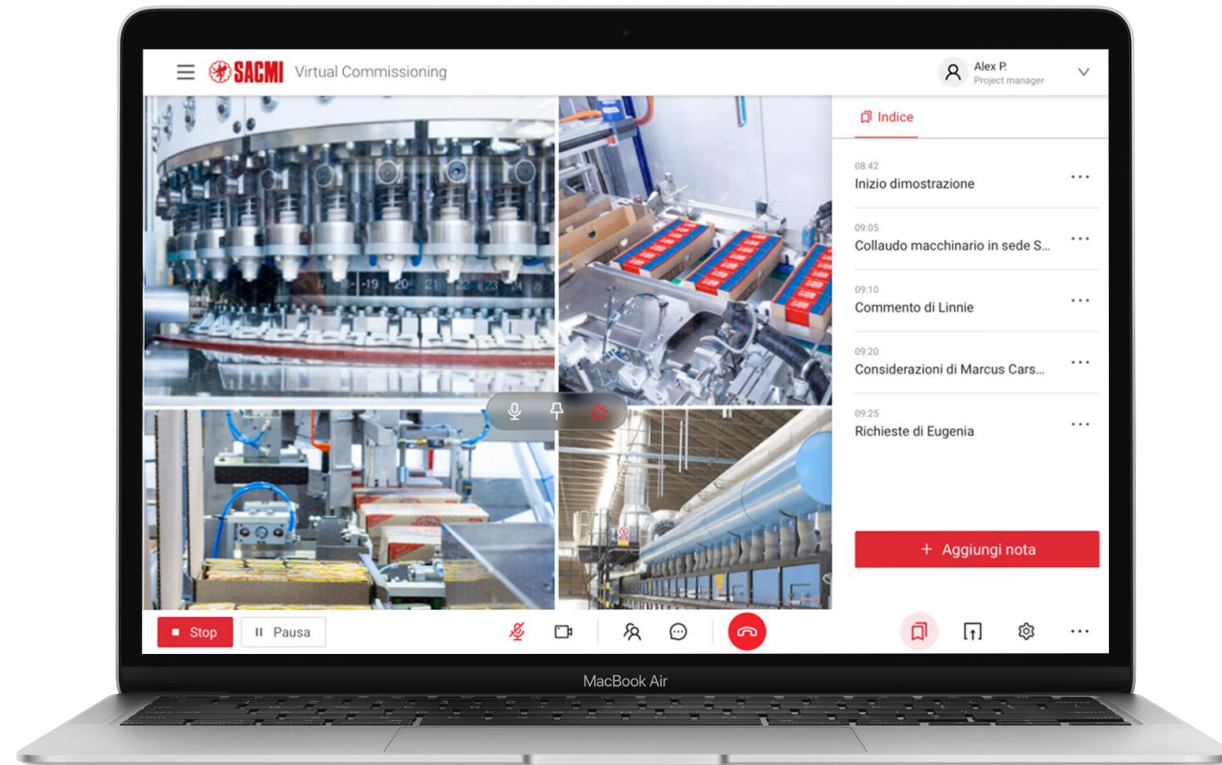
SACMI Virtual Commissioning

Alex P.
Project manager

Indice

08:42
Inizio dimostrazione

09:05
Collaudo macchinario in sede S...

09:10
Commento di Linnie

09:20
Considerazioni di Marcus Cars...

09:25
Richieste di Eugenia

+ Aggiungi nota

Stop

Pausa

MacBook Air